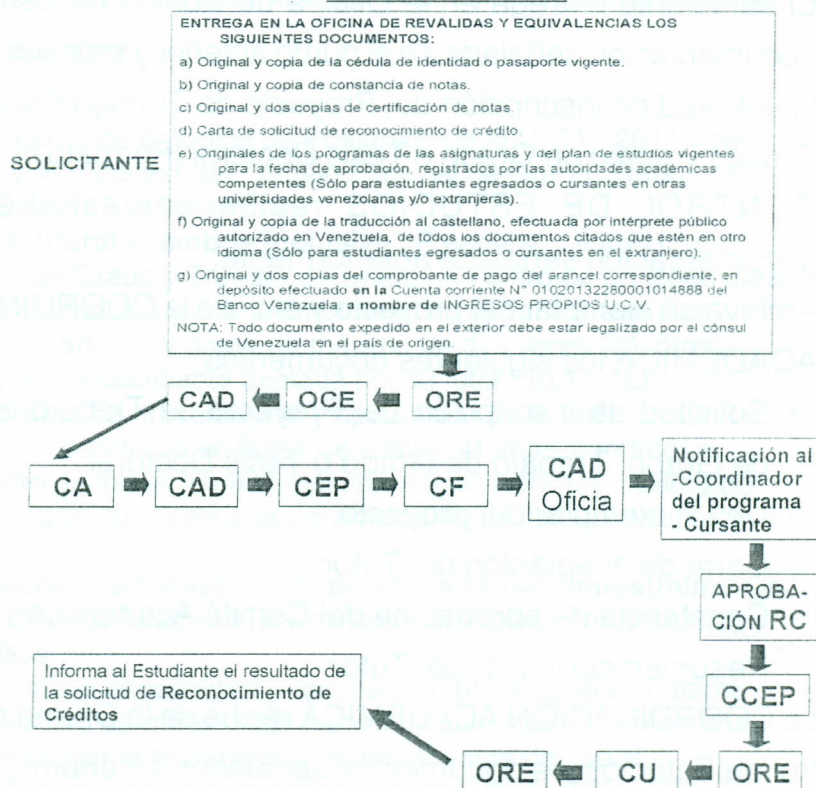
ENTREGA EN LA OFICINA DE REVALIDAS Y EQUIVALENCIAS LOS SIGUIENTES DOCUMENTOS:

a) Original y copia de la cédula de identidad o pasaporte vigente.

b) Original y copia de constancia de notas.

c) Original y dos copias de certificación de notas.

d) Carta de solicitud de reconocimiento de crédito.

e) Originales de los programas de las asignaturas y del plan de estudios vigentes para la fecha de aprobación, registrados por las autoridades académicas competentes (Sólo para estudiantes egresados o cursantes en otras universidades venezolanas y/o extranjeras).

f) Original y copia de la traducción al castellano, efectuada por intérprete público autorizado en Venezuela, de todos los documentos citados que estén en otro idioma (Sólo para estudiantes egresados o cursantes en el extranjero).

g) Original y dos copias del comprobante de pago del arancel correspondiente, en depósito efectuado en la Cuenta corriente N° 01020132280001014888 del Banco Venezuela a nombre de INGRESOS PROPIOS U.C.V.

NOTA: Todo documento expedido en el exterior debe estar legalizado por el cónsul de Venezuela en el país de origen.

SOLICITANTE

ORE

OCE

CAD

CA

CAD

CEP

CF

CAD Oficia

Notificación al -Coordinador del programa - Cursante

APROBACIÓN RC

CCEP

ORE

CU

ORE

Informa al Estudiante el resultado de la solicitud de Reconocimiento de Créditos